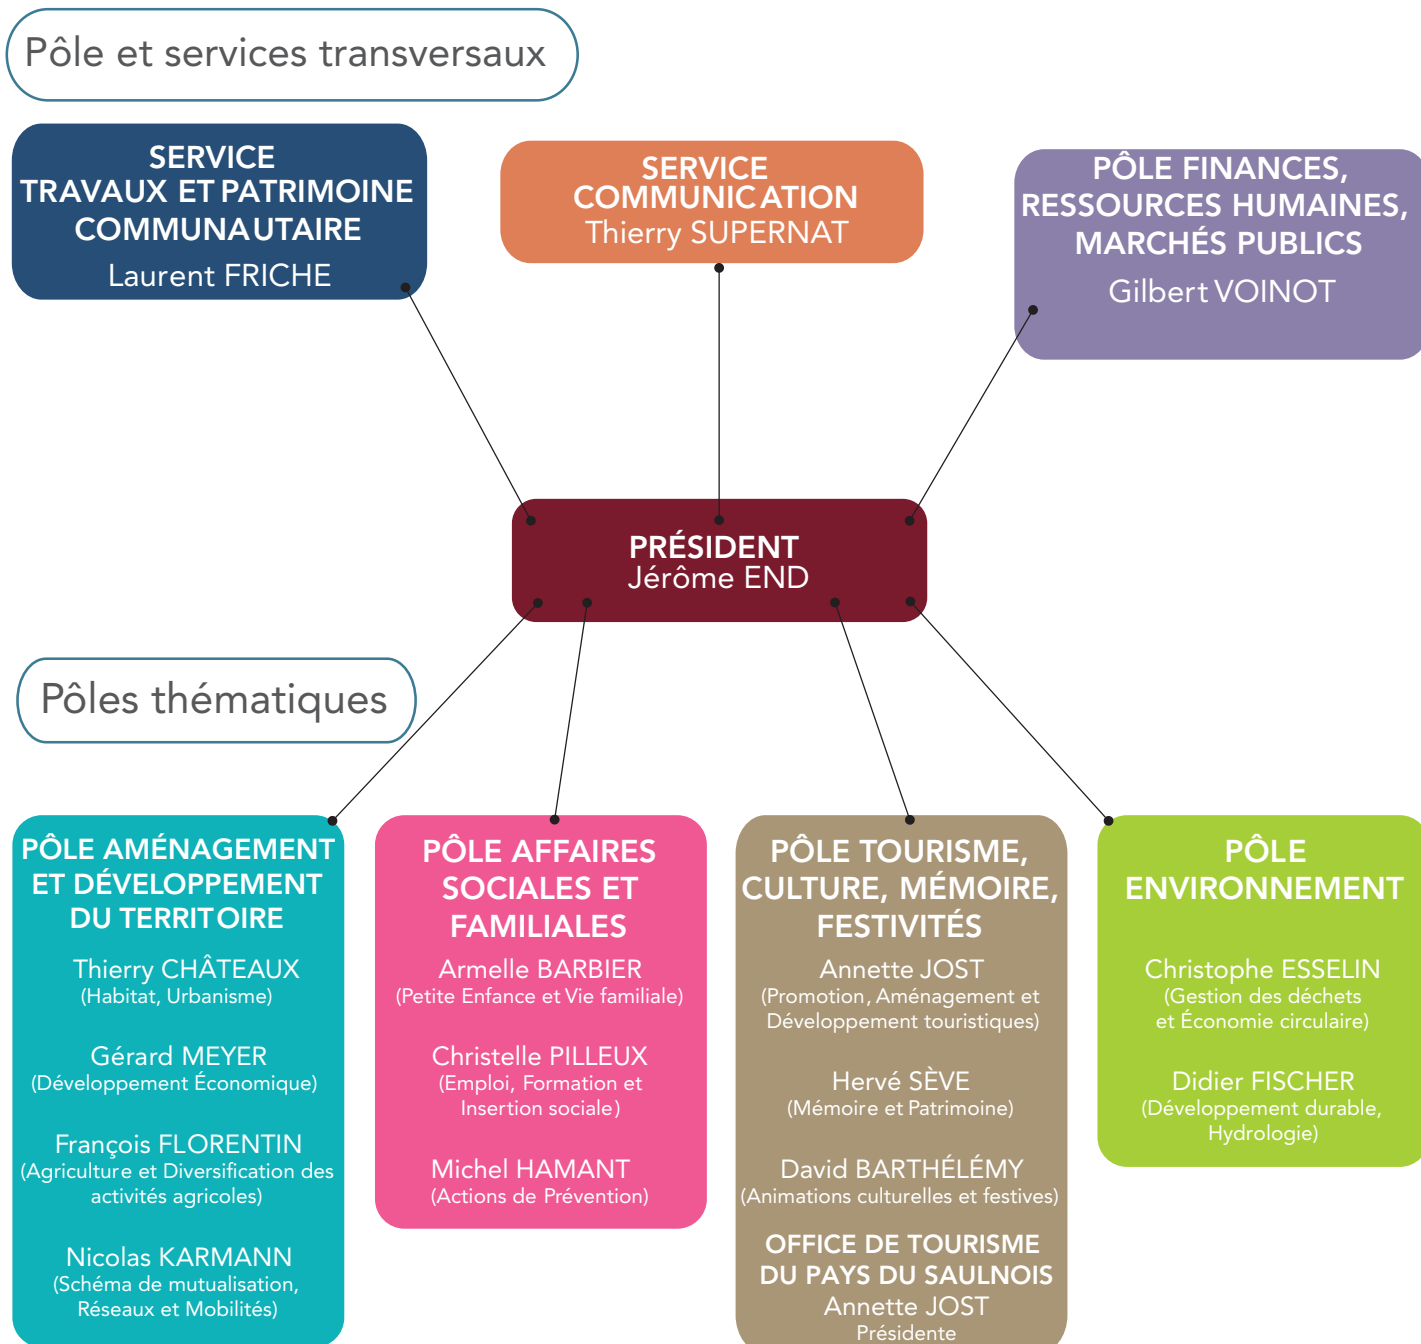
Pôle et services transversaux

SERVICE TRAVAUX ET PATRIMOINE COMMUNAUTAIRE
Laurent FRICHE

SERVICE COMMUNICATION
Thierry SUPERNAT

PÔLE FINANCES, RESSOURCES HUMAINES, MARCHÉS PUBLICS
Gilbert VOINOT

PRÉSIDENT
Jérôme END

Pôles thématiques

PÔLE AMÉNAGEMENT ET DÉVELOPPEMENT DU TERRITOIRE

Thierry CHÂTEAUX
(Habitat, Urbanisme)

Gérard MEYER
(Développement Économique)

François FLORENTIN
(Agriculture et Diversification des activités agricoles)

Nicolas KARMANN
(Schéma de mutualisation, Réseaux et Mobilités)

PÔLE AFFAIRES SOCIALES ET FAMILIALES

Armelle BARBIER
(Petite Enfance et Vie familiale)

Christelle PILLEUX
(Emploi, Formation et Insertion sociale)

Michel HAMANT
(Actions de Prévention)

PÔLE TOURISME, CULTURE, MÉMOIRE, FESTIVITÉS

Annette JOST
(Promotion, Aménagement et Développement touristiques)

Hervé SÈVE
(Mémoire et Patrimoine)

David BARTHÉLÉMY
(Animations culturelles et festives)

OFFICE DE TOURISME DU PAYS DU SAULNOIS
Annette JOST
Présidente

PÔLE ENVIRONNEMENT

Christophe ESSELIN
(Gestion des déchets et Économie circulaire)

Didier FISCHER
(Développement durable, Hydrologie)